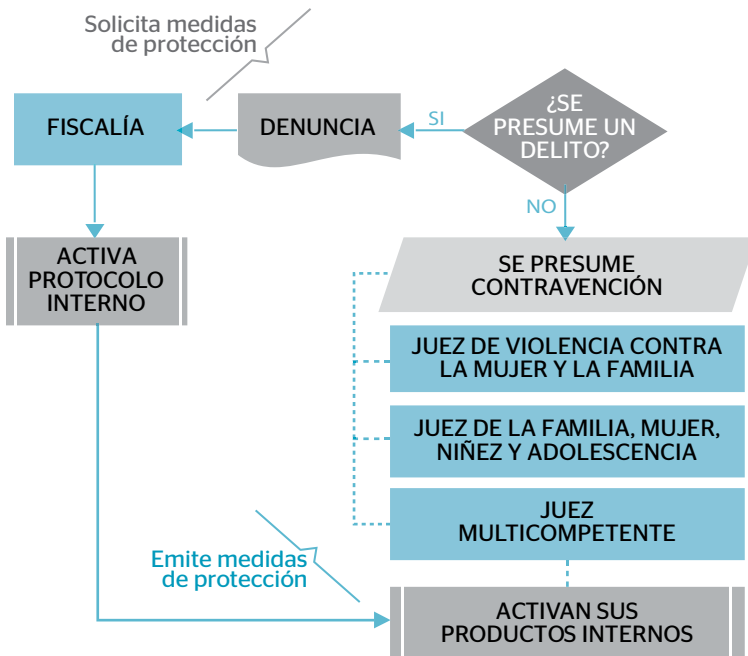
Solicita medidas de protección

FISCALÍA

DENUNCIA

SI

¿SE PRESUME UN DELITO?

NO

ACTIVA PROTOCOLO INTERNO

SE PRESUME CONTRAVENCIÓN

JUEZ DE VIOLENCIA CONTRA LA MUJER Y LA FAMILIA

JUEZ DE LA FAMILIA, MUJER, NIÑEZ Y ADOLESCENCIA

JUEZ MULTICOMPETENTE

Emite medidas de protección

ACTIVAN SUS PRODUCTOS INTERNOS